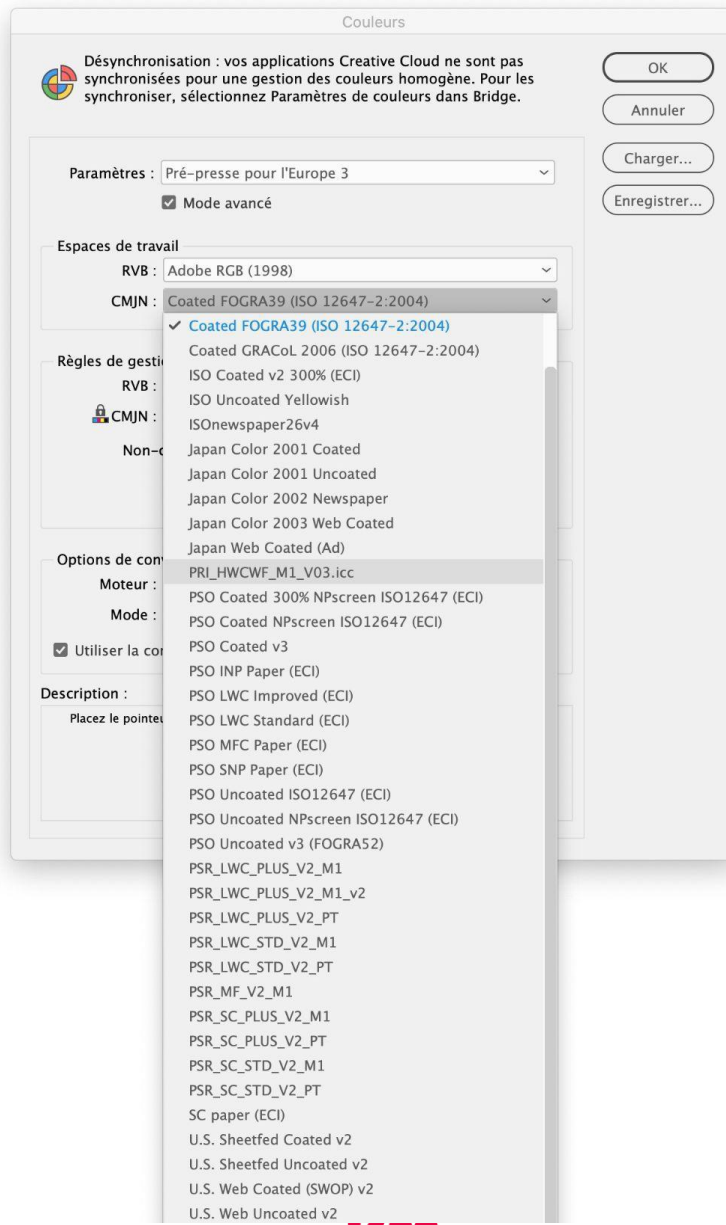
Couleurs

Désynchronisation : vos applications Creative Cloud ne sont pas synchronisées pour une gestion des couleurs homogène. Pour les synchroniser, sélectionnez Paramètres de couleurs dans Bridge.

OK
Annuler
Charger...
Enregistrer...

Paramètres : Pré-presse pour l'Europe 3
Mode avancé

Espaces de travail
RVB : Adobe RGB (1998)
CMJN : Coated FOGRA39 (ISO 12647-2:2004)

Règles de gesti
RVB :
CMJN :
Non-c

Options de con
Moteur :
Mode :
Utiliser la co

Description :
Placez le pointeu

✓ Coated FOGRA39 (ISO 12647-2:2004)
Coated GRACoL 2006 (ISO 12647-2:2004)
ISO Coated v2 300% (ECI)
ISO Uncoated Yellowish
ISOnewspaper26v4
Japan Color 2001 Coated
Japan Color 2001 Uncoated
Japan Color 2002 Newspaper
Japan Color 2003 Web Coated
Japan Web Coated (Ad)
PRI_HWCWF_M1_V03.icc
PSO Coated 300% NPscreen ISO12647 (ECI)
PSO Coated NPscreen ISO12647 (ECI)
PSO Coated v3
PSO INP Paper (ECI)
PSO LWC Improved (ECI)
PSO LWC Standard (ECI)
PSO MFC Paper (ECI)
PSO SNP Paper (ECI)
PSO Uncoated ISO12647 (ECI)
PSO Uncoated NPscreen ISO12647 (ECI)
PSO Uncoated v3 (FOGRA52)
PSR_LWC_PLUS_V2_M1
PSR_LWC_PLUS_V2_M1_v2
PSR_LWC_PLUS_V2_PT
PSR_LWC_STD_V2_M1
PSR_LWC_STD_V2_PT
PSR_MF_V2_M1
PSR_SC_PLUS_V2_M1
PSR_SC_PLUS_V2_PT
PSR_SC_STD_V2_M1
PSR_SC_STD_V2_PT
SC paper (ECI)
U.S. Sheetfed Coated v2
U.S. Sheetfed Uncoated v2
U.S. Web Coated (SWOP) v2
U.S. Web Uncoated v2